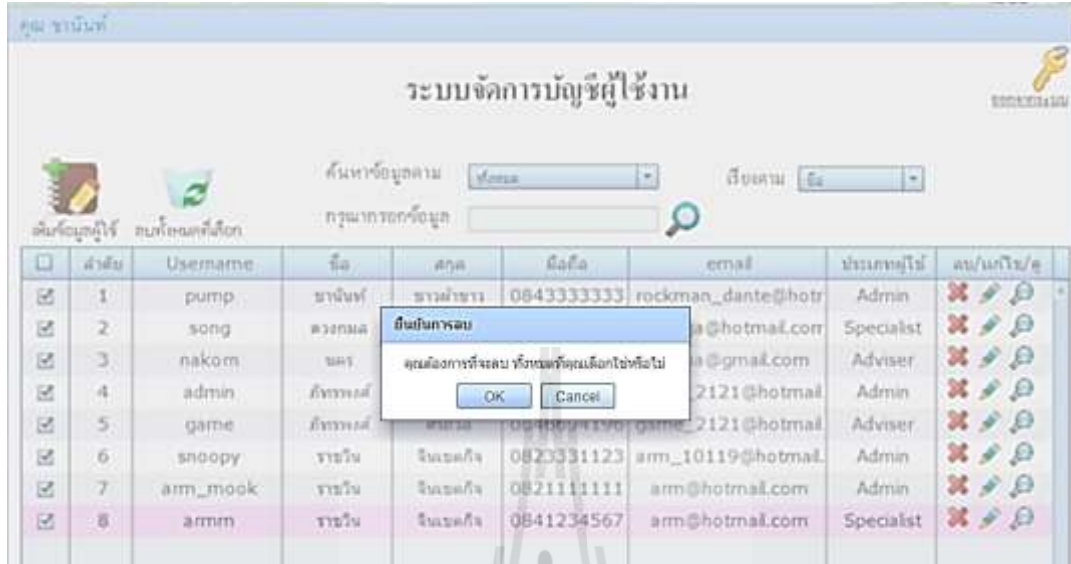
คุณ ชานันท์

ระบบจัดการบัญชีผู้ใช้งาน

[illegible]

เพิ่มข้อมูลผู้ใช้ ลบทั้งหมดที่เลือก

ค้นหาข้อมูลตาม ทั้งหมด

เรียงตาม ชื่อ

กรุณากรอกข้อมูล

| ☐ | ลำดับ | Username | ชื่อ | สกุล | มือถือ | email | ประเภทผู้ใช้ | ลบ/แก้ไข/ดู |
|---|---|---|---|---|---|---|---|---|
| ☑ | 1 | pump | ชานันท์ | ชาวคำชาว | 0843333333 | rockman_dante@hotr | Admin | |
| ☑ | 2 | song | ดวงกมล | | | a@hotmail.com | Specialist | |
| ☑ | 3 | nakorn | นคร | | | a@gmail.com | Adviser | |
| ☑ | 4 | admin | ภัทรพงศ์ | | | 2121@hotmail | Admin | |
| ☑ | 5 | game | ภัทรพงศ์ | | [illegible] | game_2121@hotmail | Adviser | |
| ☑ | 6 | snoopy | ราชวิน | จินเยดกิจ | 0823331123 | arm_10119@hotmail | Admin | |
| ☑ | 7 | arm_mook | ราชวิน | จินเยดกิจ | 0821111111 | arm@hotmail.com | Admin | |
| ☑ | 8 | armm | ราชวิน | จินเยดกิจ | 0841234567 | arm@hotmail.com | Specialist | |

ยืนยันการลบ

คุณต้องการที่จะลบ ทั้งหมดที่คุณเลือกใช่หรือไม่

OK Cancel